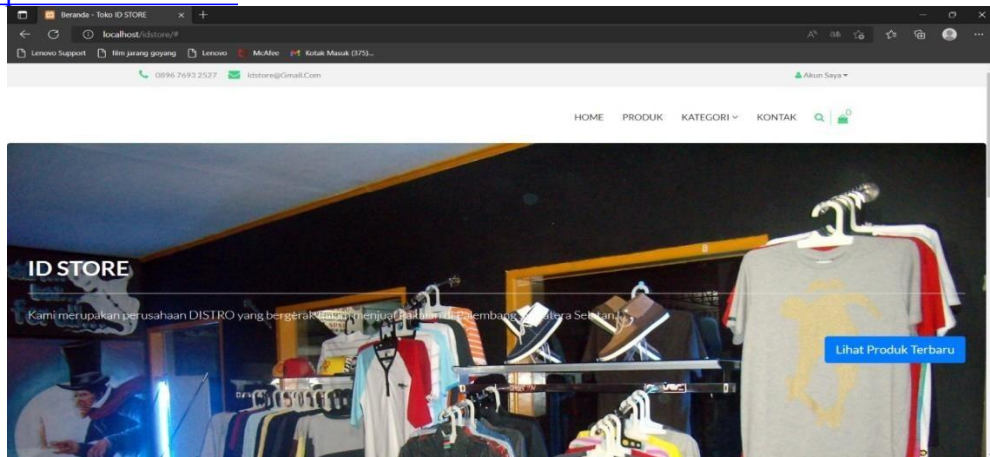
Beranda - Toko ID STORE

localhost/idstore/#

Lenovo Support film jarang goyang Lenovo McAfee Kotak Masuk (375)...

0896 7693 2527 idstore@Gmail.Com

Akun Saya

HOME PRODUK KATEGORI KONTAK

ID STORE

Kami merupakan perusahaan DISTRO yang bergerak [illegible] menjual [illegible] di Palembang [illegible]tera Selatan.

Lihat Produk Terbaru